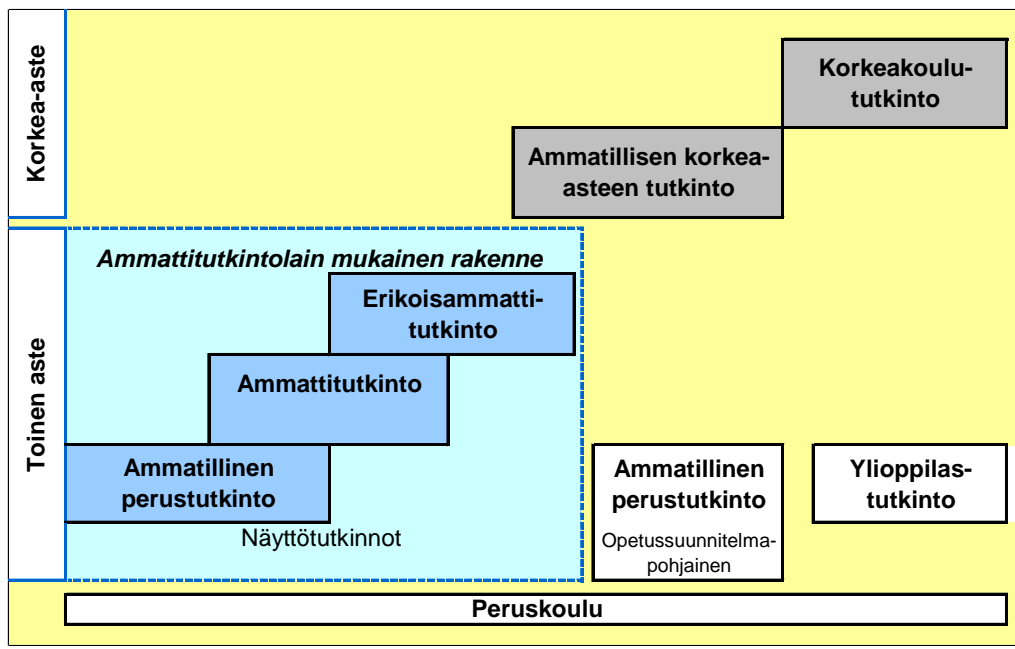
Korkea-aste

Korkeakoulututkinto

Ammatillisen korkea-asteen tutkinto

Toinen aste

Ammattitutkintolain mukainen rakenne

Erikoisammattitutkinto

Ammattitutkinto

Ammatillinen perustutkinto

Näyttötutkinnot

Ammatillinen perustutkinto

Opetussuunnitelmapohjainen

Ylioppilastutkinto

Peruskoulu